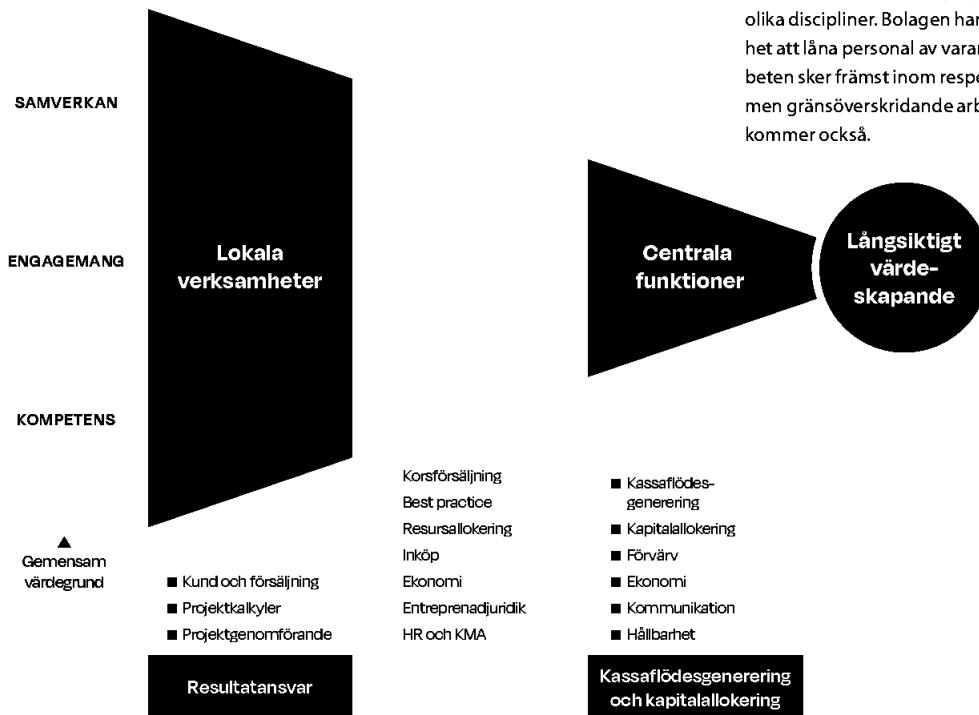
olika discipliner. Bolagen har het att låna personal av varan beten sker främst inom respe men gränsöverskridande arb kommer också.

SAMVERKAN

ENGAGEMANG

KOMPETENS

▲
Gemensam värdegrund

Lokala verksamheter

Centrala funktioner

Långsiktigt värdeskapande

■ Kund och försäljning
■ Projektkalkyler
■ Projektgenomförande

Resultatansvar

Korsförsäljning
Best practice
Resursallokering
Inköp
Ekonomi
Entreprenadjuridik
HR och KMA

■ Kassaflödesgenerering
■ Kapitalallokering
■ Förvärv
■ Ekonomi
■ Kommunikation
■ Hållbarhet

Kassaflödesgenerering och kapitalallokering